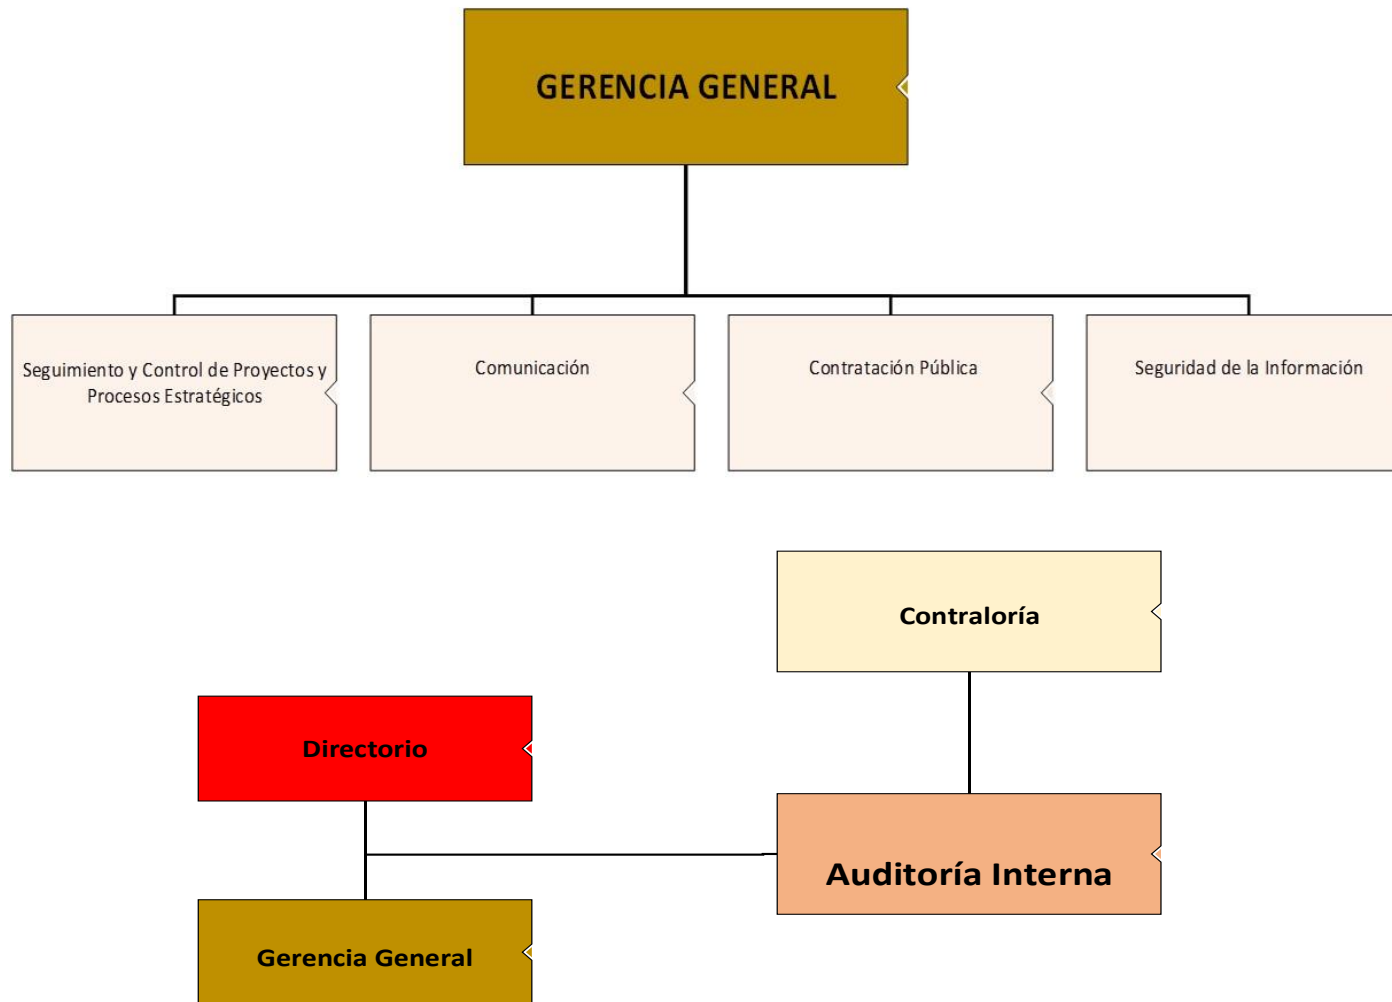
GERENCIA GENERAL

Seguimiento y Control de Proyectos y Procesos Estratégicos

Comunicación

Contratación Pública

Seguridad de la Información

Contraloría

Directorio

Auditoría Interna

Gerencia General